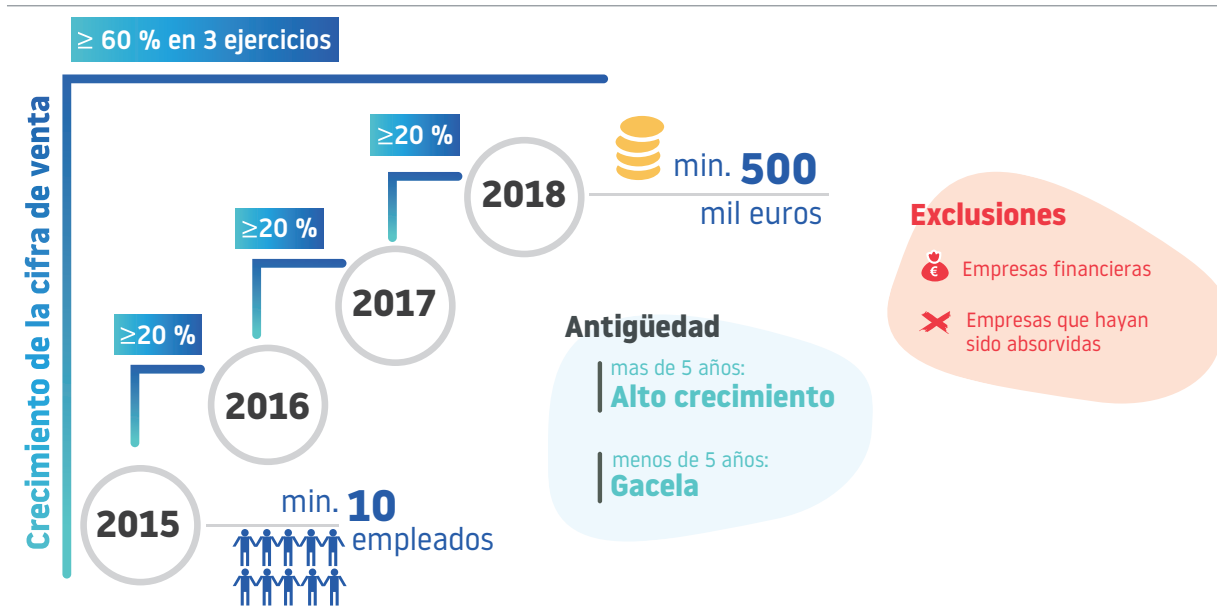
$\geq$ 60 % en 3 ejercicios

Crecimiento de la cifra de venta

$\geq$20 %

2018

min. 500 mil euros

$\geq$20 %

2017

$\geq$20 %

2016

2015

min. 10 empleados

Antigüedad

mas de 5 años:
Alto crecimiento

menos de 5 años:
Gacela

Exclusiones

Empresas financieras

Empresas que hayan sido absorvidas